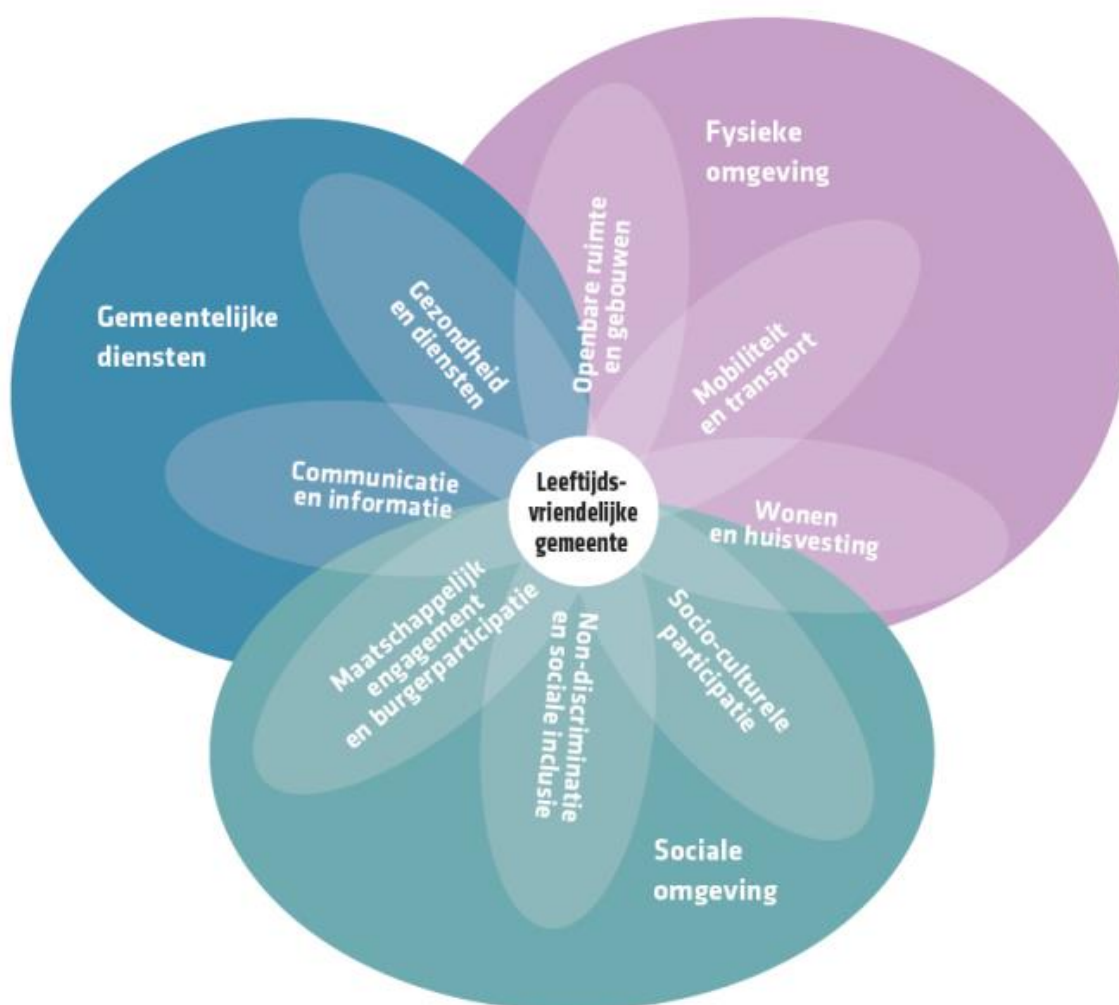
Fysieke omgeving

Gemeentelijke diensten

Gezondheid en diensten

Openbare ruimte en gebouwen

Mobiliteit en transport

Communicatie en informatie

Leeftijds-vriendelijke gemeente

Wonen en huisvesting

Maatschappelijk engagement en burgerparticipatie

Non-discriminatie en sociale inclusie

Socio-culturele participatie

Sociale omgeving